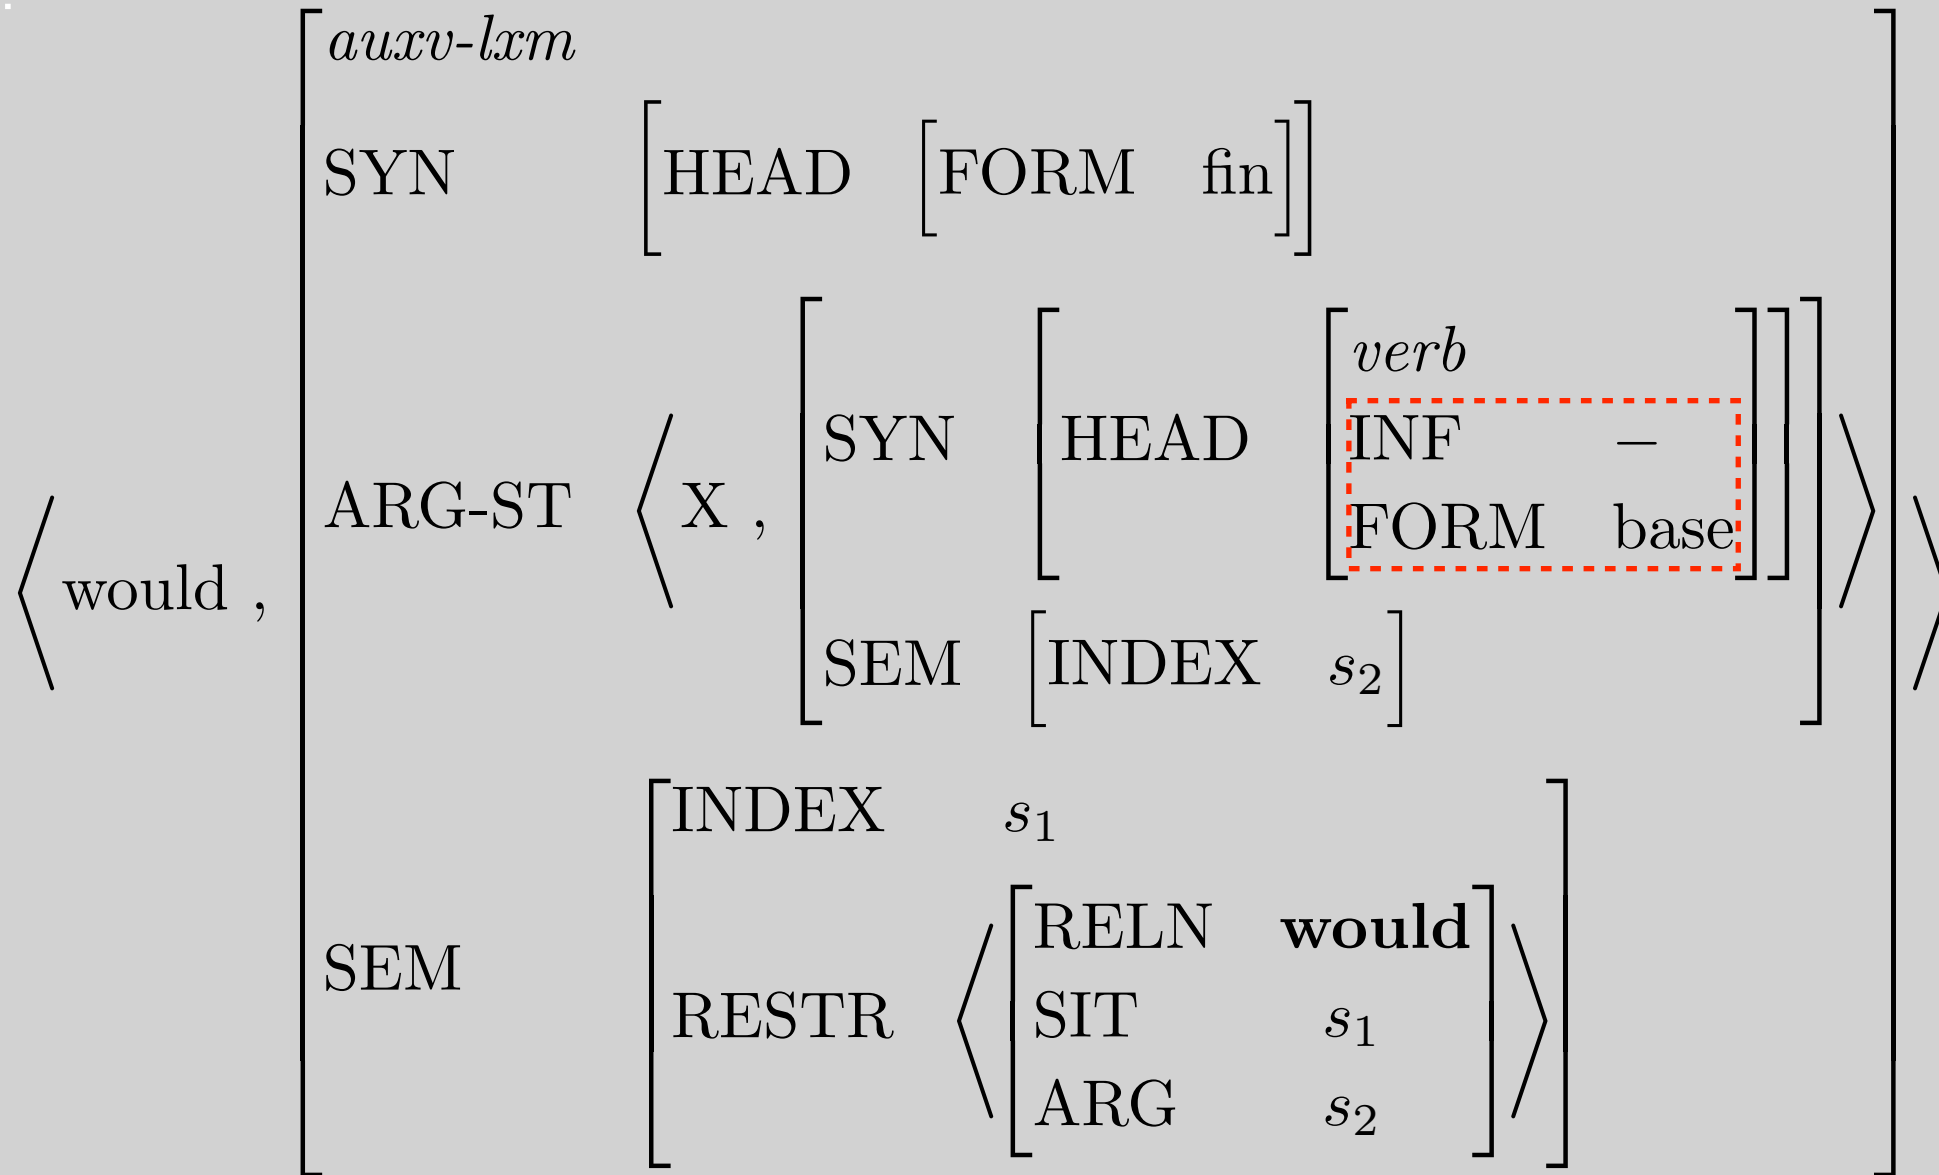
$\left\langle \text{would} , \begin{bmatrix} \textit{auxv-lxm} & \\ \text{SYN} & \begin{bmatrix} \text{HEAD} & \begin{bmatrix} \text{FORM} & \text{fin} \end{bmatrix} \end{bmatrix} \\ \text{ARG-ST} & \left\langle \text{X} , \begin{bmatrix} \text{SYN} & \begin{bmatrix} \text{HEAD} & \begin{bmatrix} \textit{verb} & \\ \text{INF} & - \\ \text{FORM} & \text{base} \end{bmatrix} \end{bmatrix} \\ \text{SEM} & \begin{bmatrix} \text{INDEX} & s_2 \end{bmatrix} \end{bmatrix} \right\rangle \\ \text{SEM} & \begin{bmatrix} \text{INDEX} & s_1 \\ \text{RESTR} & \left\langle \begin{bmatrix} \text{RELN} & \textbf{would} \\ \text{SIT} & s_1 \\ \text{ARG} & s_2 \end{bmatrix} \right\rangle \end{bmatrix} \end{bmatrix} \right\rangle$